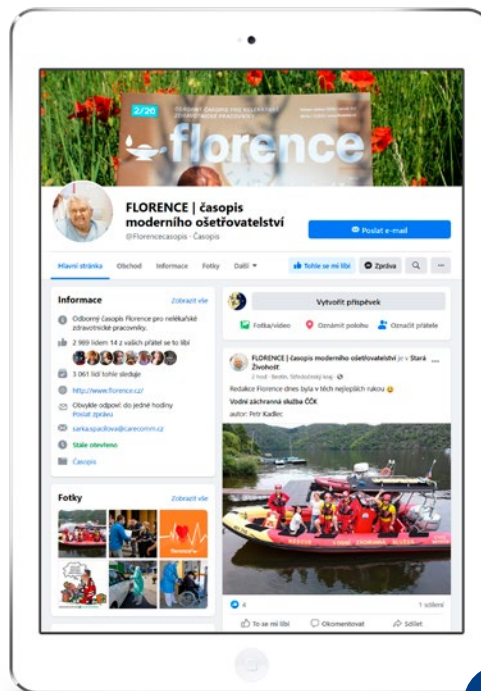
2/20
florence

FLORENCE | časopis moderního ošetřovatelství
@Florencecasopis · Časopis

Poslat e-mail

Hlavní stránka
Obchod
Informace
Fotky
Další
Tohle se mi líbí
Zpráva

Informace
Zobrazit vše
Odborný časopis Florence pro nelékařské zdravotnické pracovníky.
2 989 lidem 14 z vašich přátel se to líbí
3 061 lidí tohle sleduje
http://www.florence.cz/
Obvykle odpoví do jedné hodiny
Poslat zprávu
sarka.spacilova@carecomm.cz
Stále otevřeno
Časopis

Fotky
Zobrazit vše

Vytvořit příspěvek
Fotka/video
Označit polohu
Označit přátele

FLORENCE | časopis moderního ošetřovatelství je v Stará Živohošť
2 hod · Brelin, Středočeský kraj
Redakce Florence dnes byla v těch nejlepších rukou
Vodní záchranná služba ČČK
autor: Petr Kadlec

4
1 sdílení
To se mi líbí
Okomentovat
Sdílet